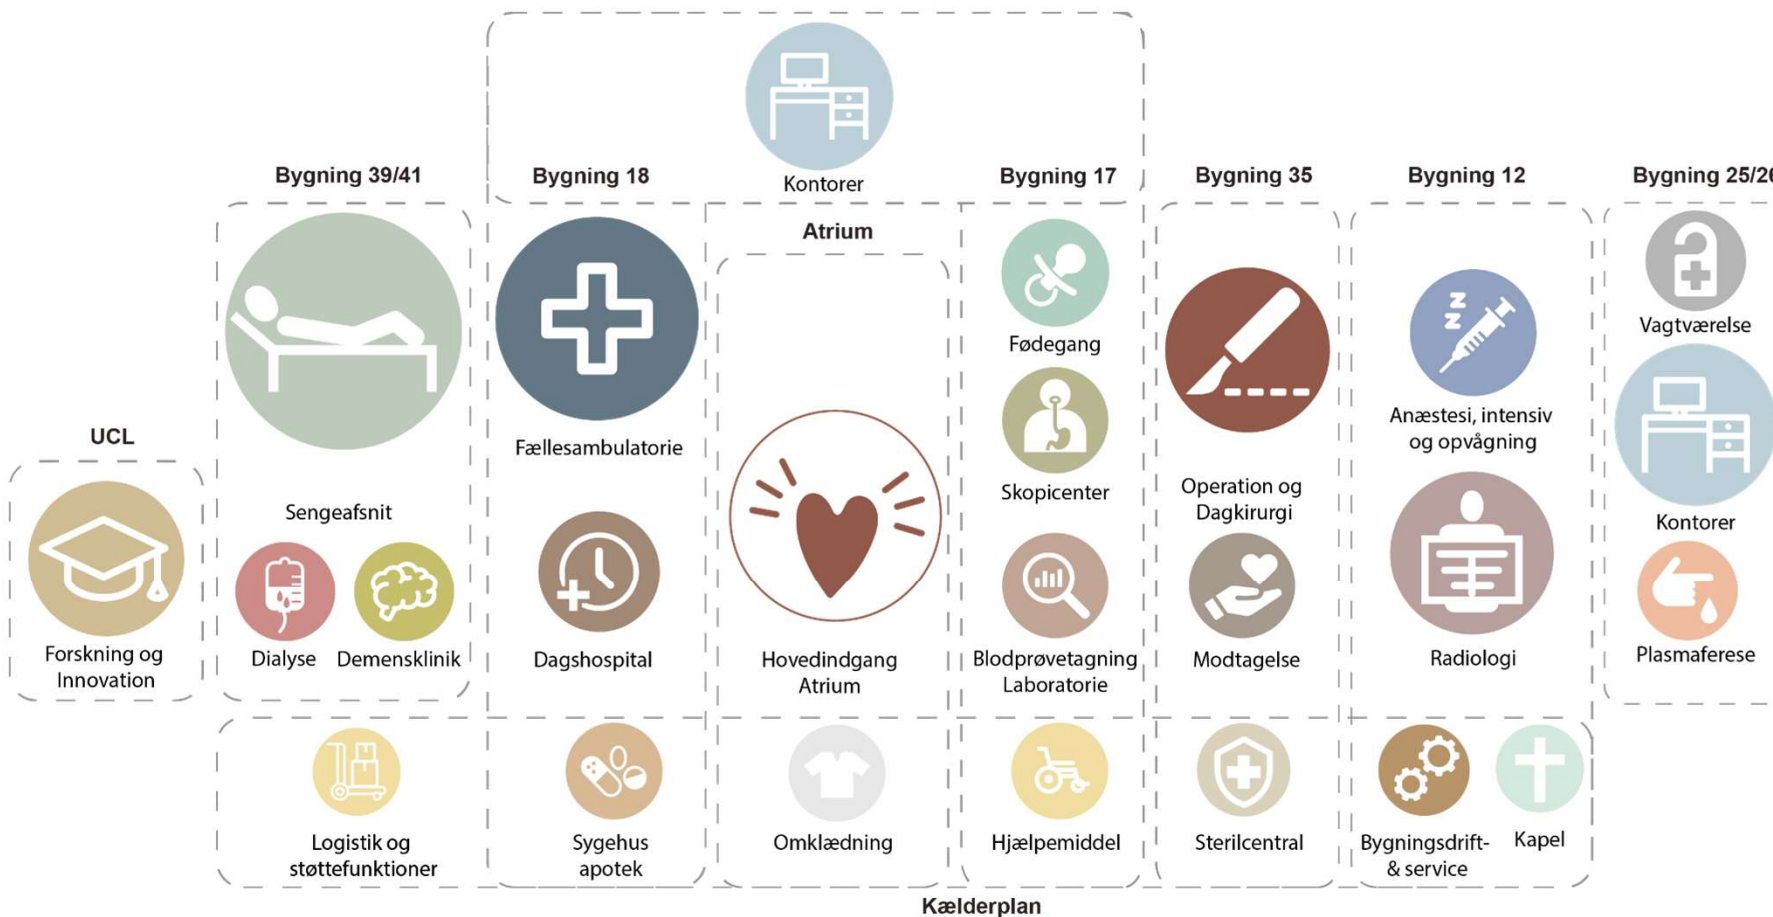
Kontorer

Bygning 39/41

Bygning 18

Bygning 17

Bygning 35

Bygning 12

Bygning 25/2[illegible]

Atrium

UCL

Forskning og Innovation

Sengeafsnit

Dialyse

Demensklinik

Fællesambulatorie

Dagshospital

Hovedindgang Atrium

Fødegang

Skopicenter

Blodprøvetagning Laboratorie

Operation og Dagkirurgi

Modtagelse

Anæstesi, intensiv og opvågning

Radiologi

Vagtværelse

Kontorer

Plasmaferese

Logistik og støttefunktioner

Sygehus apotek

Omklædning

Hjælpemiddel

Sterilcentral

Bygningsdrift- & service

Kapel

Kælderplan